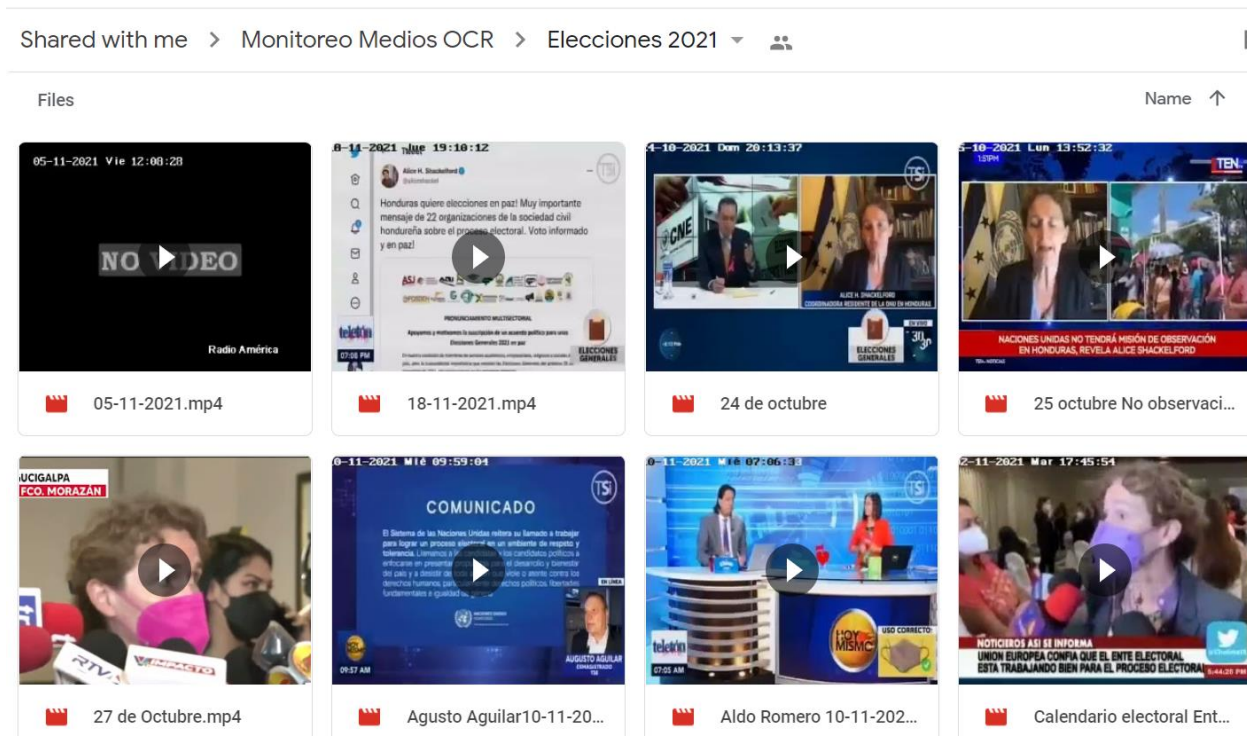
Shared with me > Monitoreo Medios OCR > Elecciones 2021

Files

Name ↑

05-11-2021 Vie 12:08:28

NO VIDEO

Radio América

05-11-2021.mp4

8-11-2021 Jue 19:10:12

Alice H. Shackelford

Honduras quiere elecciones en paz! Muy importante mensaje de 22 organizaciones de la sociedad civil hondureña sobre el proceso electoral. Voto informado y en paz!

PRONUNCIAMIENTO MULTISECTORIAL

Apoyamos y motivamos la suscripción de un acuerdo político para unas Elecciones Generales 2021 en paz

ELECCIONES GENERALES

07:08 PM

18-11-2021.mp4

4-10-2021 Dom 20:13:37

CNE

ALICE H. SHACKELFORD
COORDINADORA RESIDENTE DE LA ONU EN HONDURAS

ELECCIONES GENERALES

24 de octubre

5-10-2021 Lun 13:52:32

NACIONES UNIDAS NO TENDRÁ MISIÓN DE OBSERVACIÓN EN HONDURAS, REVELA ALICE SHACKELFORD

25 octubre No observaci...

UCIGALPA
FCO. MORAZÁN

27 de Octubre.mp4

0-11-2021 Mié 09:59:04

COMUNICADO

El Sistema de las Naciones Unidas reitera su llamado a trabajar para lograr un proceso electoral en un ambiente de respeto y tolerancia. Llamamos a los candidatos y candidatos políticos a enfocarse en presentar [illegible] para el desarrollo y bienestar del país y a desistir de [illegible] violente o atente contra los derechos humanos, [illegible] libertades fundamentales e igualdad de género.

EN LÍNEA

AUGUSTO AGUILAR

09:57 AM

Agusto Aguilar10-11-20...

0-11-2021 Mié 07:06:33

07:05 AM

HOY MISMO

USO CORRECTO

Aldo Romero 10-11-202...

2-11-2021 Mar 17:45:54

NOTICIEROS ASÍ SE INFORMA

UNIÓN EUROPEA CONFÍA QUE EL ENTE ELECTORAL ESTA TRABAJANDO BIEN PARA EL PROCESO ELECTORAL

Calendario electoral Ent...